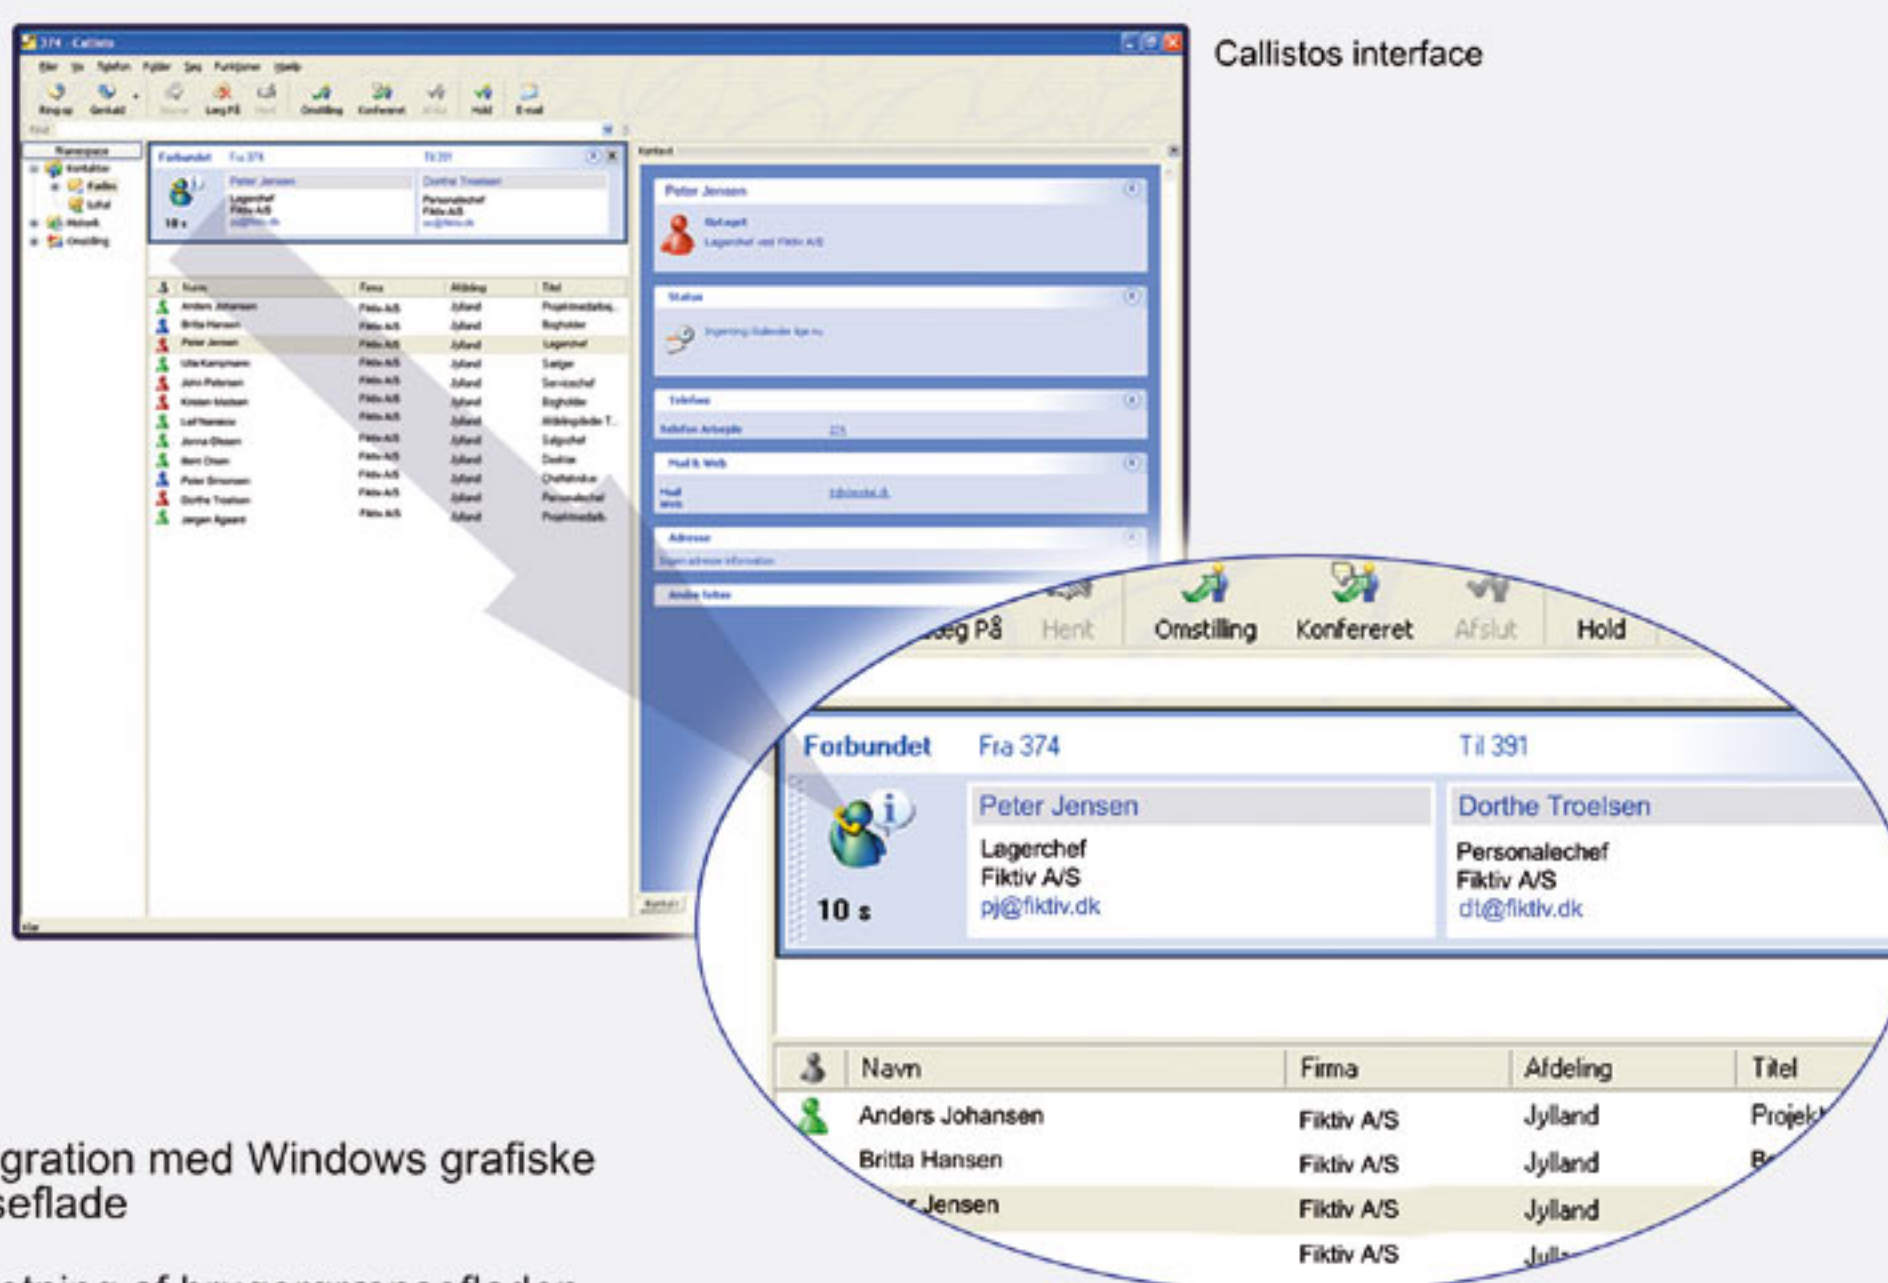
Callistos interface

374 - Callisto

Filer Vis Telefon Fyldte Søg Funktioner Hjælp

Forbundet Fra 374 Til 391

Peter Jensen

Status

Telefon

Mail & Web

Adresse

eg På Hent Omstilling Konfereret Afslut Hold

Forbundet Fra 374 Til 391

Peter Jensen
Lagerchef
Fiktiv A/S
pj@fiktiv.dk

Dorthe Troelsen
Personalechef
Fiktiv A/S
dt@fiktiv.dk

10 s

| | Navn | Firma | Afdeling | Titel |
|---|---|---|---|---|
| | Anders Johansen | Fiktiv A/S | Jylland | Projek |
| | Britta Hansen | Fiktiv A/S | Jylland | B |
| | r Jensen | Fiktiv A/S | Jylland | |
| | | Fiktiv A/S | Jyll | |

gration med Windows grafiske seflade